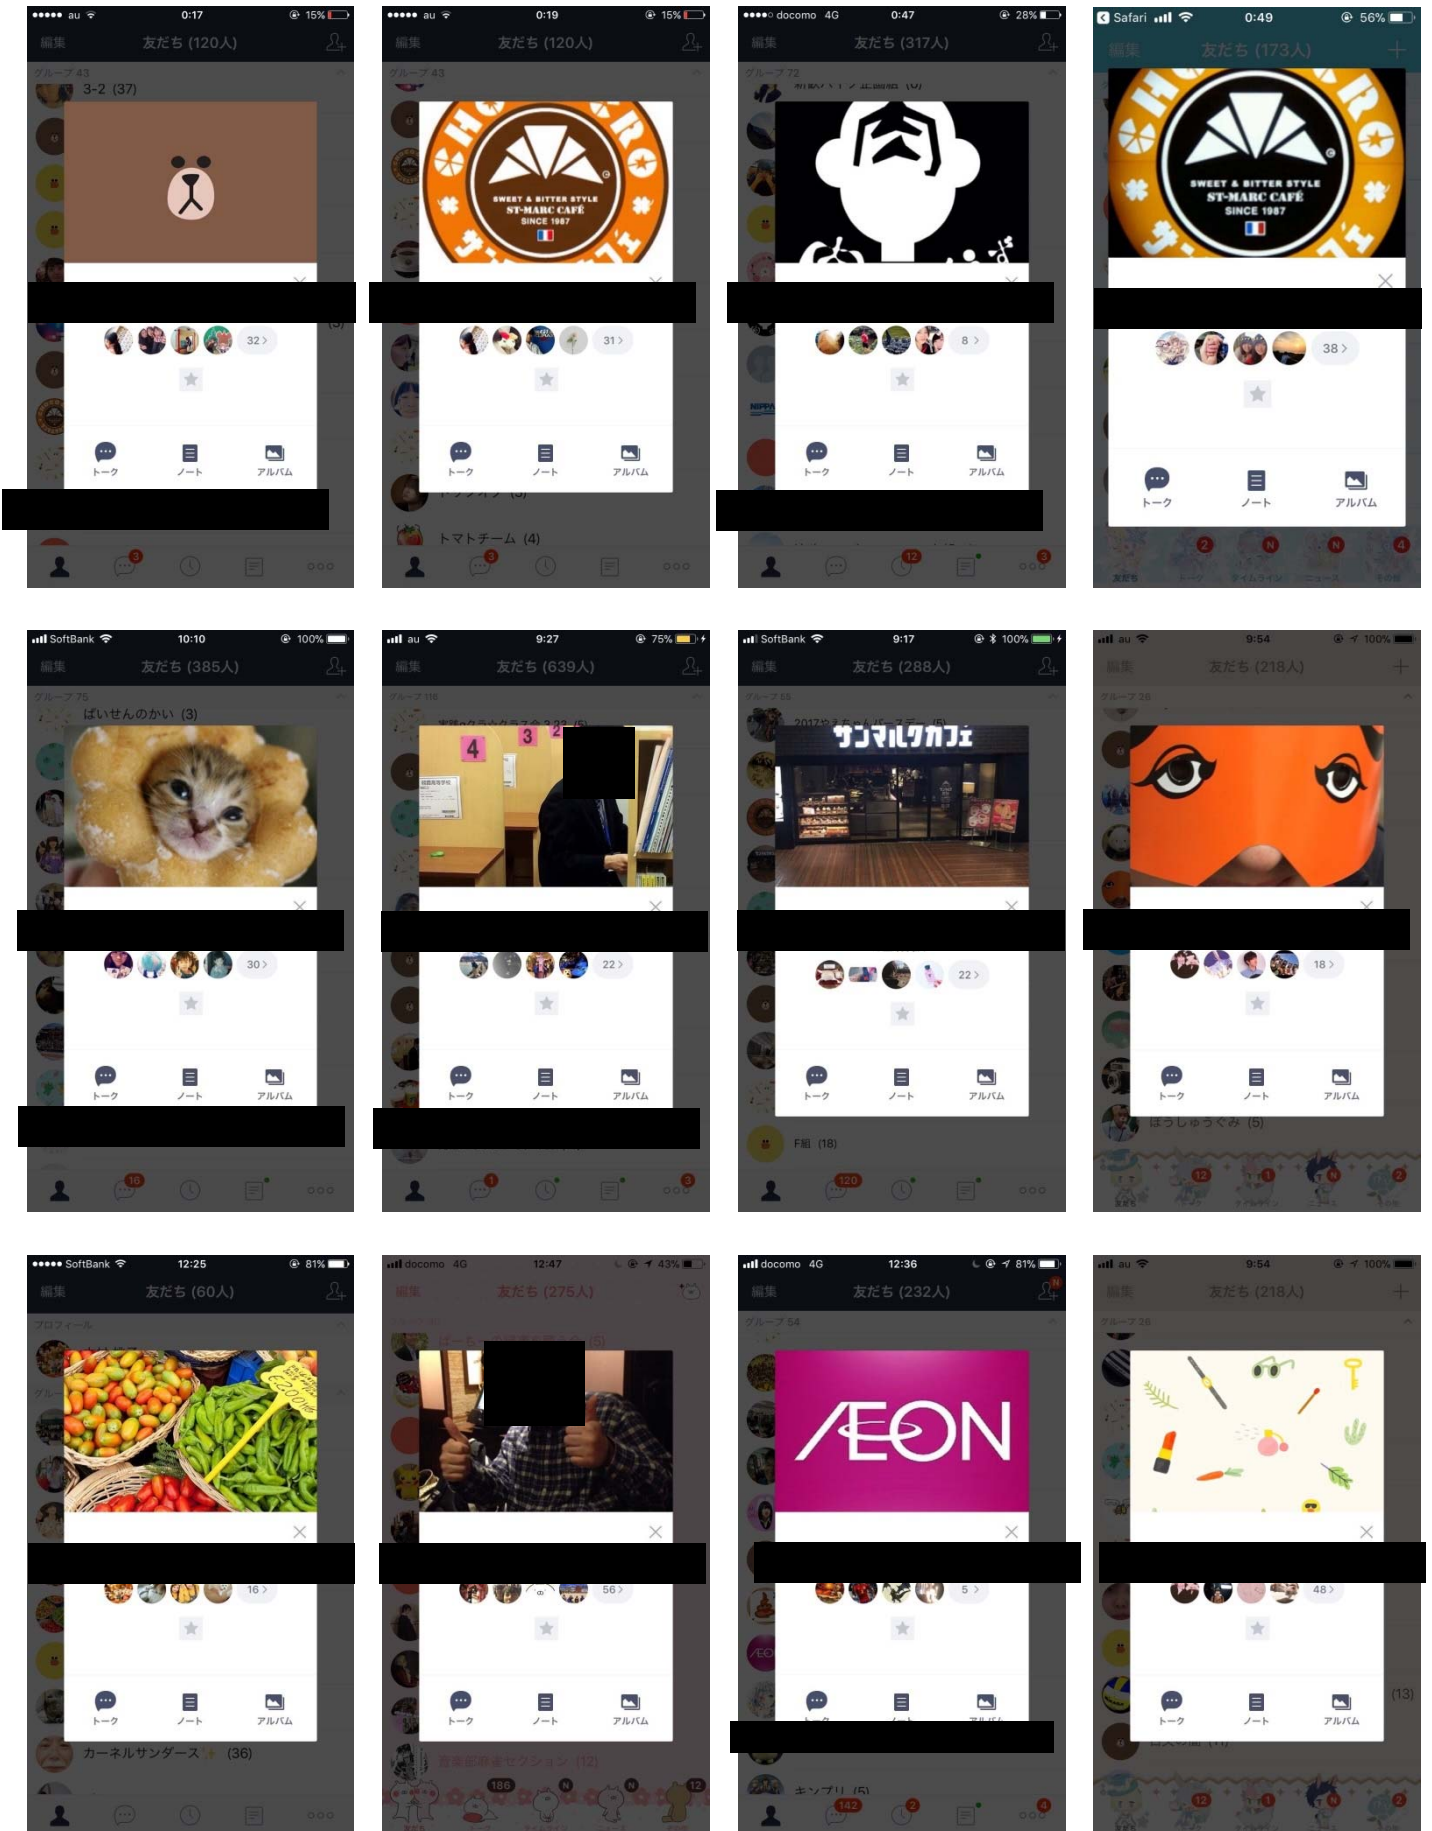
●●●●● au 0:17 15%
編集 友だち (120人)
グループ 43
3-2 (37)
32 >
トーク ノート アルバム
3

●●●●● au 0:19 15%
編集 友だち (120人)
グループ 43
SWEET & BITTER STYLE
ST-MARC CAFÉ
SINCE 1987
31 >
トーク ノート アルバム
トマトチーム (4)
3

●●●●○ docomo 4G 0:47 28%
編集 友だち (317人)
グループ 72
8 >
トーク ノート アルバム
12 3

Safari 0:49 56%
編集 友だち (173人)
SWEET & BITTER STYLE
ST-MARC CAFÉ
SINCE 1987
38 >
トーク ノート アルバム
2 N N 4

SoftBank 10:10 100%
編集 友だち (385人)
グループ 75
ばいせんのかい (3)
30 >
トーク ノート アルバム
16

au 9:27 75%
編集 友だち (639人)
グループ 116
4 3
22 >
トーク ノート アルバム
1 3

SoftBank 9:17 100%
編集 友だち (288人)
グループ 55
サンマルクカフェ
22 >
トーク ノート アルバム
F組 (18)
120

au 9:54 100%
編集 友だち (218人)
グループ 28
18 >
トーク ノート アルバム
ほうしゅうぐみ (5)
12 1 N 2

●●●●● SoftBank 12:25 81%
編集 友だち (60人)
プロフィール
16 >
トーク ノート アルバム
カーネルサンダース (36)

docomo 4G 12:47 43%
編集 友だち (275人)
(5)
56 >
トーク ノート アルバム
(12)
186 N N 12

docomo 4G 12:36 81%
編集 友だち (232人)
グループ 54
ÆON
5 >
トーク ノート アルバム
キンプリ (5)
142 2 4

au 9:54 100%
編集 友だち (218人)
グループ 28
48 >
トーク ノート アルバム
(13)
12 1 N 2